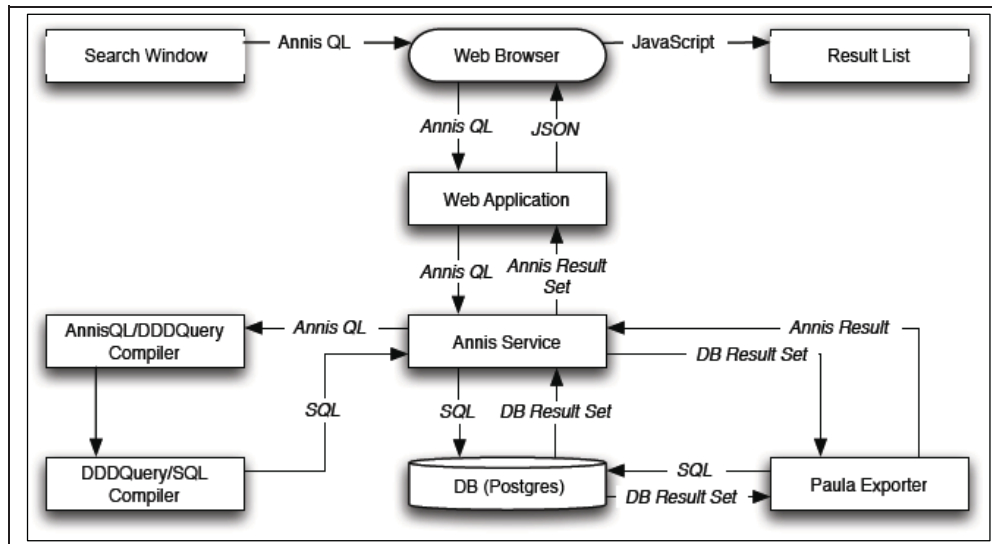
Search Window
Annis QL
Web Browser
JavaScript
Result List
Annis QL
JSON
Web Application
Annis QL
Annis Result Set
AnnisQL/DDDQuery Compiler
Annis QL
Annis Service
Annis Result
DB Result Set
SQL
SQL
DB Result Set
DDDQuery/SQL Compiler
DB (Postgres)
SQL
DB Result Set
Paula Exporter